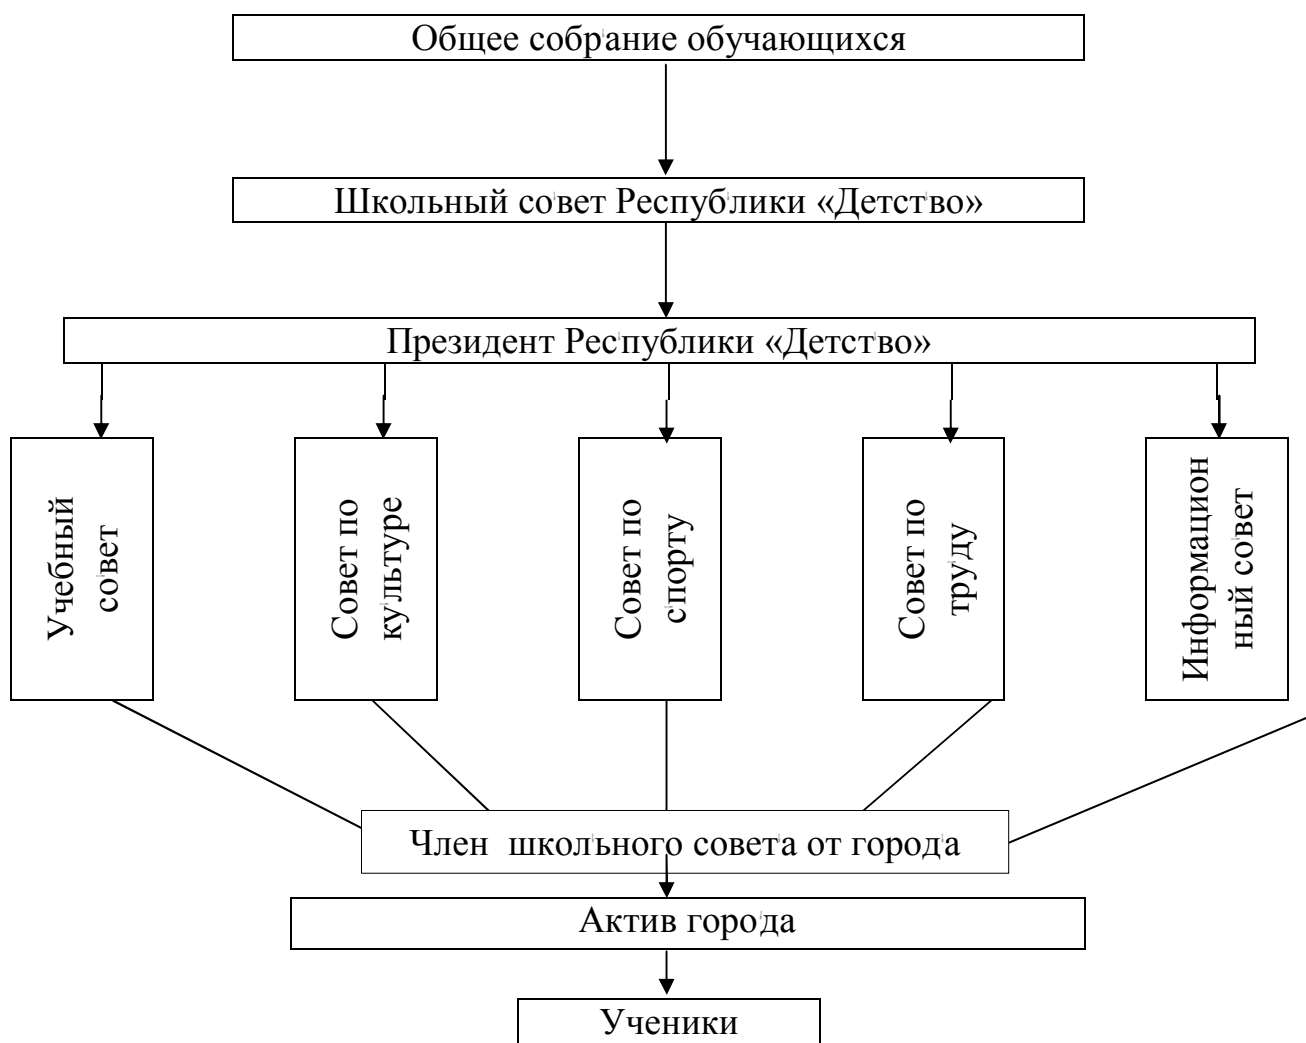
Общее собрание обучающихся

Школьный совет Республики «Детство»

Президент Республики «Детство»

Учебный совет

Совет по культуре

Совет по спорту

Совет по труду

Информационный совет

Член школьного совета от города

Актив города

Ученики